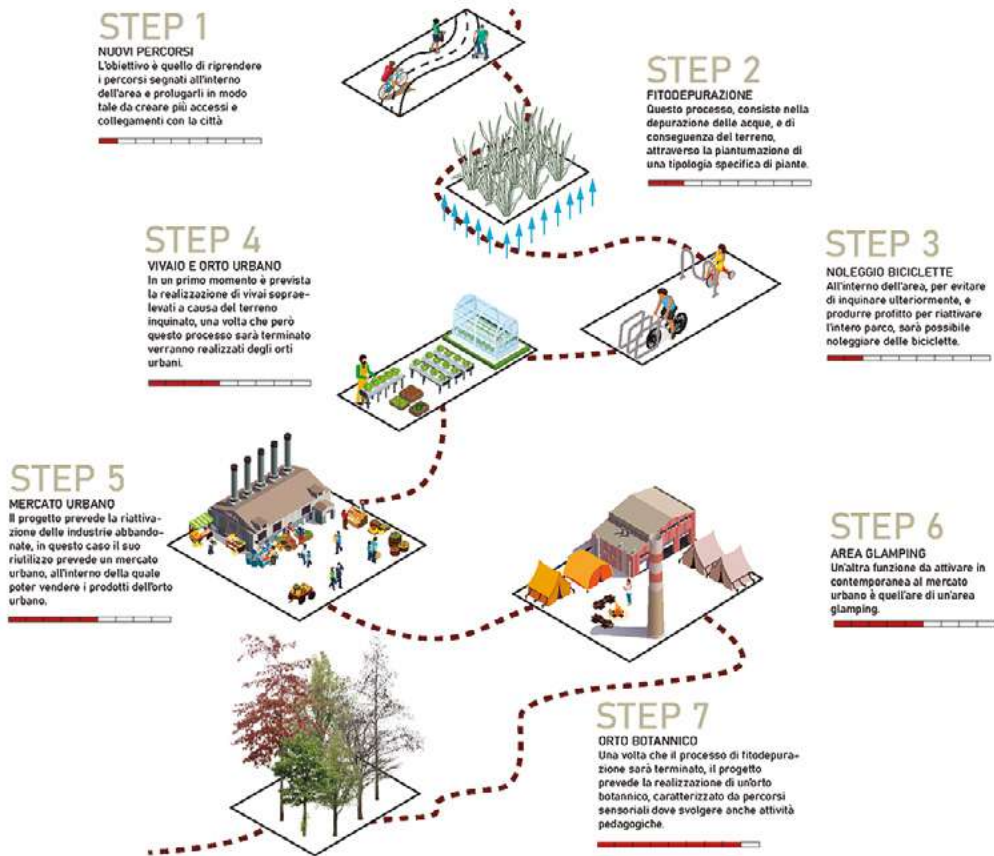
STEP 1
NUOVI PERCORSI
L'obiettivo è quello di riprendere i percorsi segnati all'interno dell'area e prolugarli in modo tale da creare più accessi e collegamenti con la città

STEP 2
FITODEPURAZIONE
Questo processo, consiste nella depurazione delle acque, e di conseguenza del terreno, attraverso la piantumazione di una tipologia specifica di piante.

STEP 4
VIVAIO E ORTO URBANO
In un primo momento è prevista la realizzazione di vivai sopraelevati a causa del terreno inquinato, una volta che però questo processo sarà terminato verranno realizzati degli orti urbani.

STEP 3
NOLEGGIO BICICLETTE
All'interno dell'area, per evitare di inquinare ulteriormente, e produrre profitto per riattivare l'intero parco, sarà possibile noleggiare delle biciclette.

STEP 5
MERCATO URBANO
Il progetto prevede la riattivazione delle industrie abbandonate, in questo caso il suo riutilizzo prevede un mercato urbano, all'interno della quale poter vendere i prodotti dell'orto urbano.

STEP 6
AREA GLAMPING
Un'altra funzione da attivare in contemporanea al mercato urbano è quell'are di un'area glamping.

STEP 7
ORTO BOTANNICO
Una volta che il processo di fitodepurazione sarà terminato, il progetto prevede la realizzazione di un'orto botannico, caratterizzato da percorsi sensoriali dove svolgere anche attività pedagogiche.